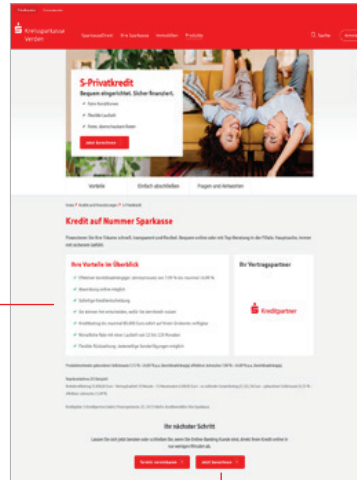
Kreissparkasse Verden

S-Privatkredit
Bequem eingerichtet. Sicher finanziert.

Vorteile | Einfach abschließen | Fragen und Antworten

Kredit auf Nummer Sparkasse

Ihre Vorteile im Überblick

Ihr Vertragspartner

Kreditpartner

Ihr nächster Schritt

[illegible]